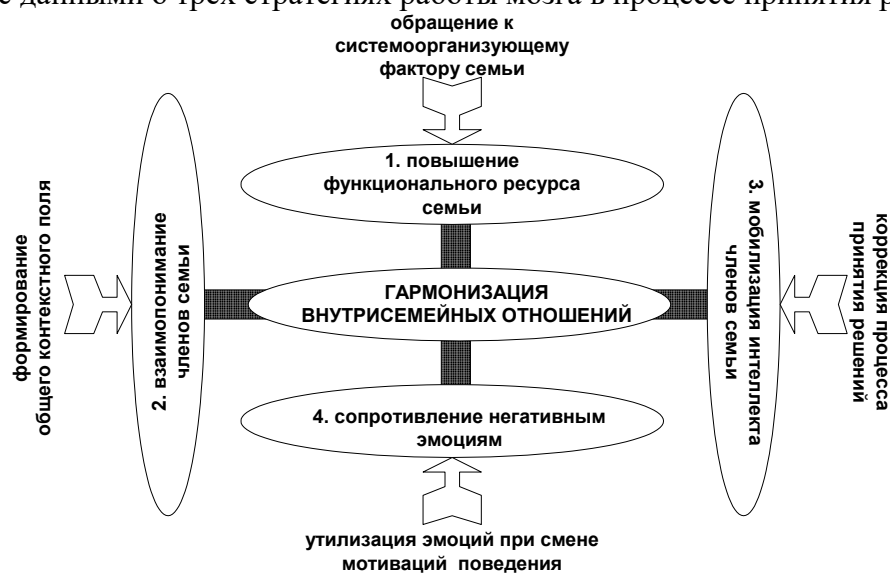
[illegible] данными о трех стратегиях работы мозга в процессе принятия р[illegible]

обращение к системоорганизующему фактору семьи

1. повышение функционального ресурса семьи

формирование общего контекстного поля

2. взаимопонимание членов семьи

ГАРМОНИЗАЦИЯ ВНУТРИСЕМЕЙНЫХ ОТНОШЕНИЙ

3. мобилизация интеллекта членов семьи

коррекция процесса принятия решений

4. сопротивление негативным эмоциям

утилизация эмоций при смене мотиваций поведения